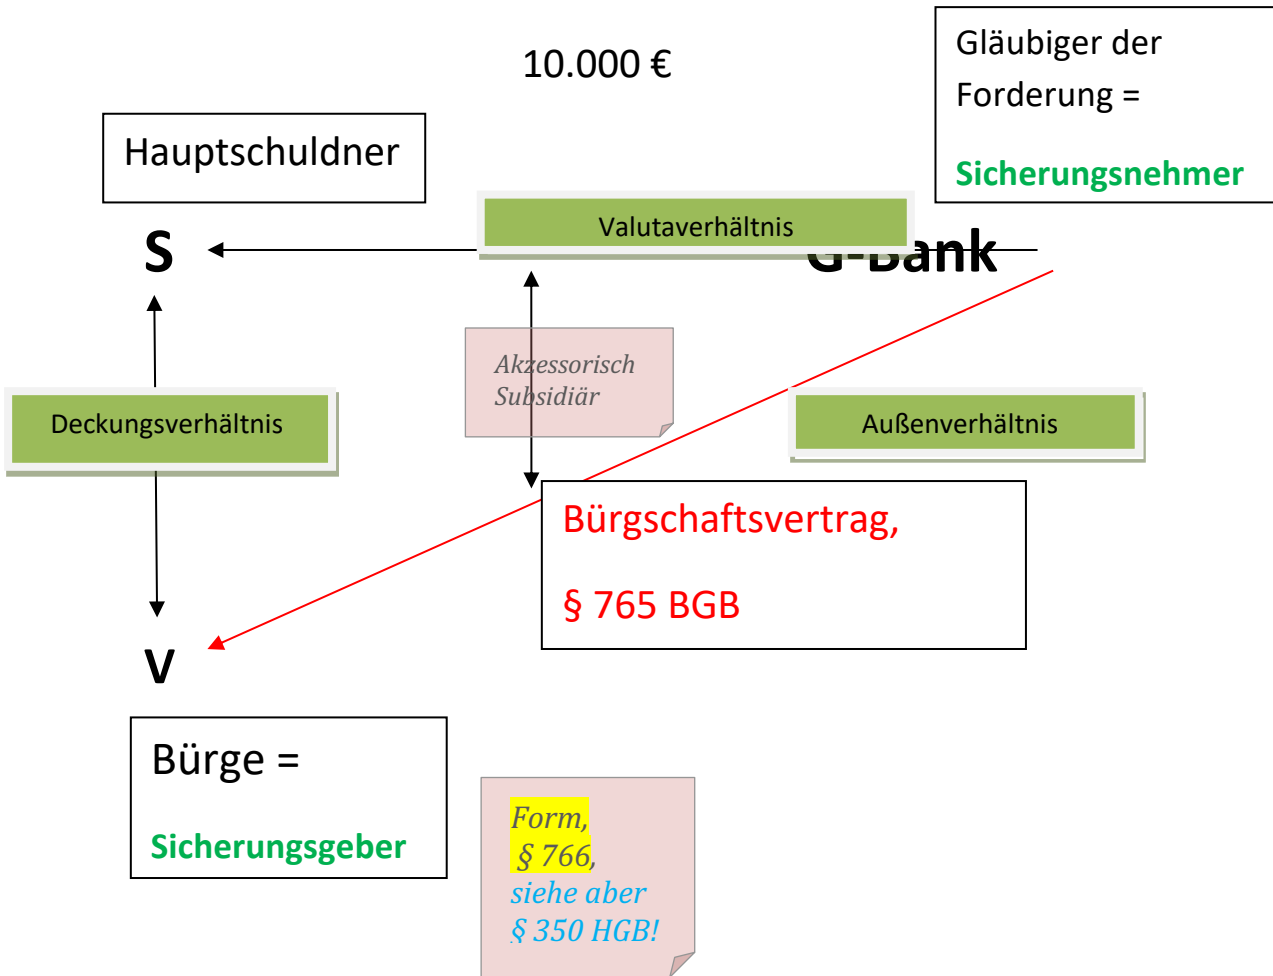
10.000 €

Gläubiger der Forderung =

Sicherungsnehmer

Hauptschuldner

S

Valutaverhältnis

G-Bank

Akzessorisch
Subsidiär

Deckungsverhältnis

Außenverhältnis

Bürgschaftsvertrag,

§ 765 BGB

V

Bürge =

Sicherungsgeber

Form,
§ 766,
siehe aber
§ 350 HGB!